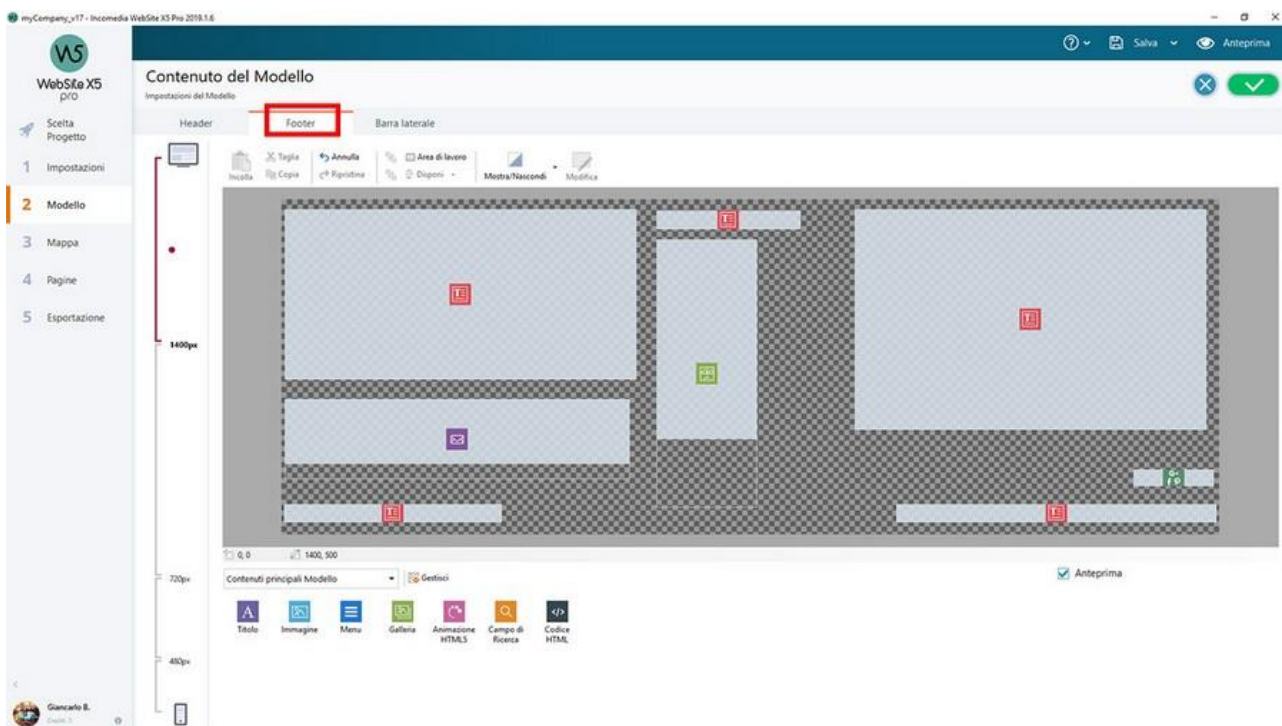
myCompany_v17 - Incomedia WebSite X5 Pro 2019.1.6

WebSite X5 pro

Salva Anteprima

Contenuto del Modello
Impostazioni del Modello

Scelta Progetto
1 Impostazioni
2 Modello
3 Mappa
4 Pagine
5 Esportazione

Header
Footer
Barra laterale

Incolla
Taglia
Copia
Annulla
Ripristina
Area di lavoro
Disponi
Mostra/Nascondi
Modifica

1400px
720px
480px

0, 0
1400, 500

Contenuti principali Modello
Gestisci

Anteprima

Titolo
Immagine
Menu
Galleria
Animazione HTML5
Campo di Ricerca
Codice HTML

Giancarlo B.